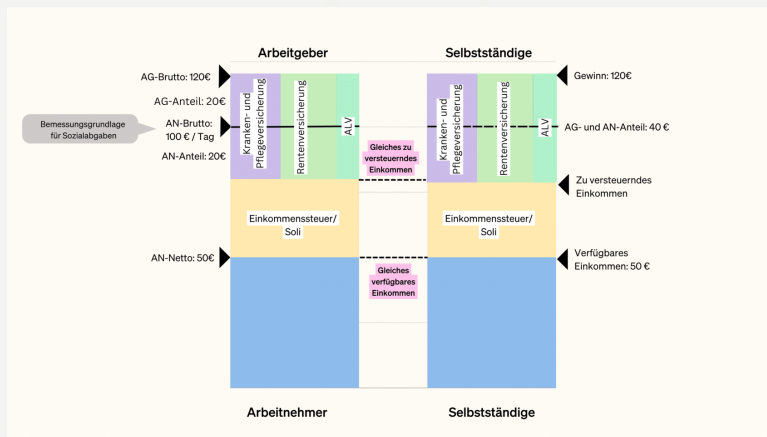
Arbeitgeber

Selbstständige

AG-Brutto: 120€

AG-Anteil: 20€

Bemessungsgrundlage für Sozialabgaben

AN-Brutto: 100 € / Tag

AN-Anteil: 20€

Kranken- und Pflegeversicherung

Rentenversicherung

ALV

Gleiches zu versteuerndes Einkommen

Kranken- und Pflegeversicherung

Rentenversicherung

ALV

Gewinn: 120€

AG- und AN-Anteil: 40 €

Zu versteuerndes Einkommen

Einkommenssteuer/ Soli

Einkommenssteuer/ Soli

AN-Netto: 50€

Gleiches verfügbares Einkommen

Verfügbares Einkommen: 50 €

Arbeitnehmer

Selbstständige